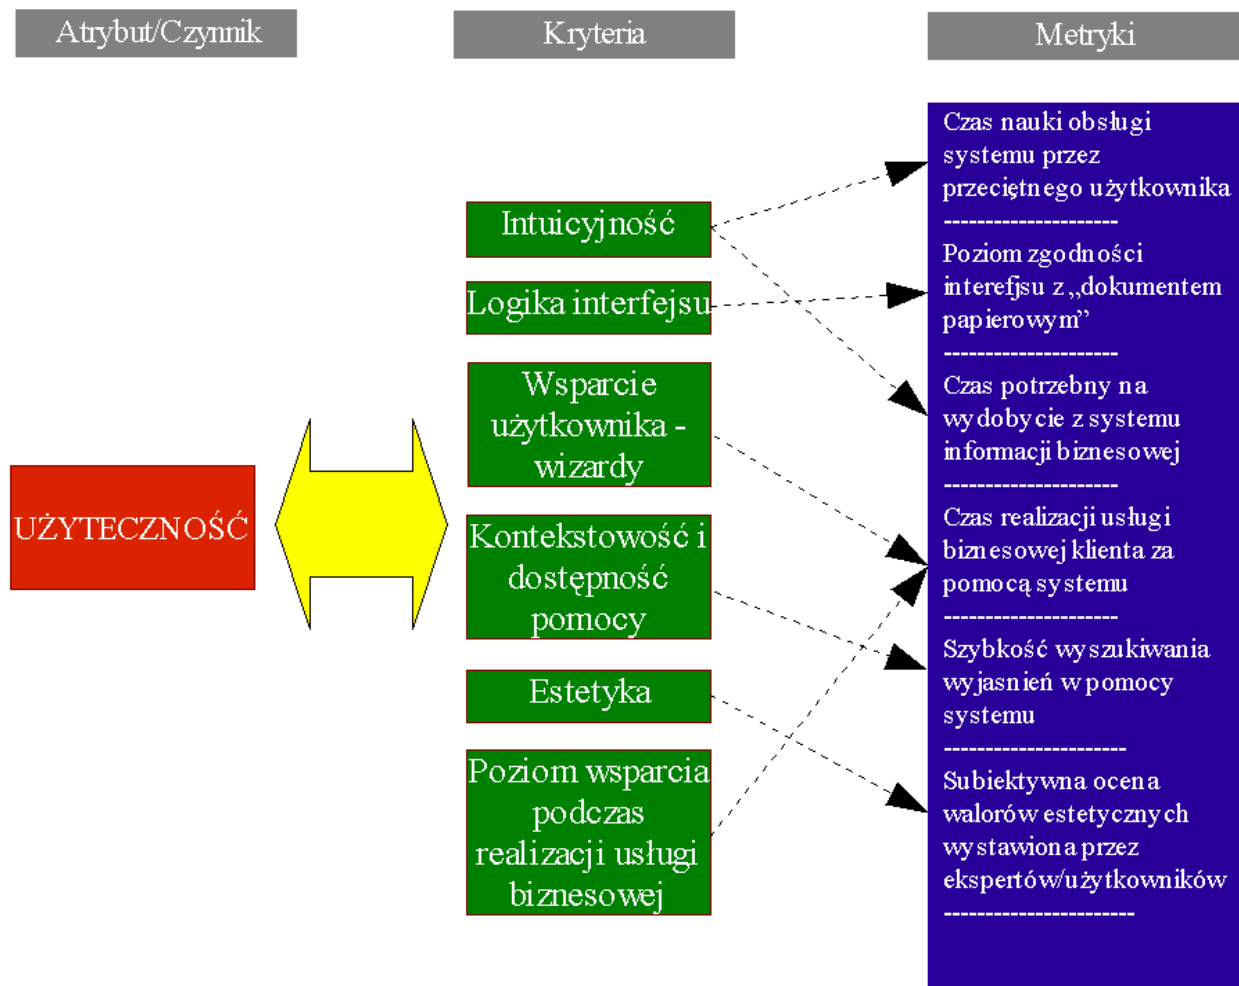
Atrybut/Czynnik

Kryteria

Metryki

UŻYTECZNOŚĆ

Intuicyjność

Logika interfejsu

Wsparcie użytkownika - wizardy

Kontekstowość i dostępność pomocy

Estetyka

Poziom wsparcia podczas realizacji usługi biznesowej

Czas nauki obsługi systemu przez przeciętnego użytkownika
--------------------
Poziom zgodności interefjsu z „dokumentem papierowym"
--------------------
Czas potrzebny na wydobycie z systemu informacji biznesowej
--------------------
Czas realizacji usługi biznesowej klienta za pomocą systemu
--------------------
Szybkość wyszukiwania wyjasnień w pomocy systemu
--------------------
Subiektywna ocena walorów estetycznych wystawiona przez ekspertów/użytkowników
--------------------